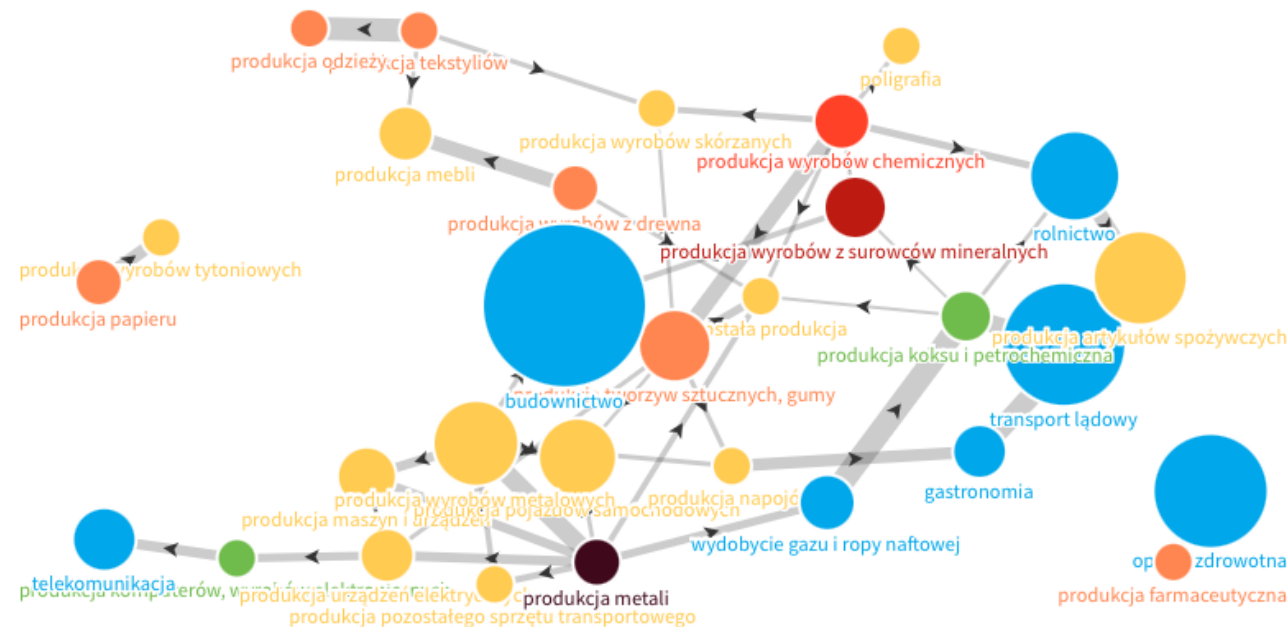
produkcja odzieży
produkcja tekstyliów
poligrafia
produkcja wyrobów skórzanych
produkcja wyrobów chemicznych
produkcja mebli
produkcja wyrobów z drewna
rolnictwo
produkcja wyrobów z surowców mineralnych
produkcja wyrobów tytoniowych
produkcja papieru
pozostała produkcja
produkcja artykułów spożywczych
produkcja koksu i petrochemiczna
budownictwo
produkcja tworzyw sztucznych, gumy
transport lądowy
gastronomia
produkcja wyrobów metalowych
produkcja pojazdów samochodowych
produkcja napojów
produkcja maszyn i urządzeń
wydobycie gazu i ropy naftowej
telekomunikacja
produkcja komputerów, wyrobów elektronicznych
produkcja urządzeń elektrycznych
produkcja metali
produkcja pozostałego sprzętu transportowego
opieka zdrowotna
produkcja farmaceutyczna